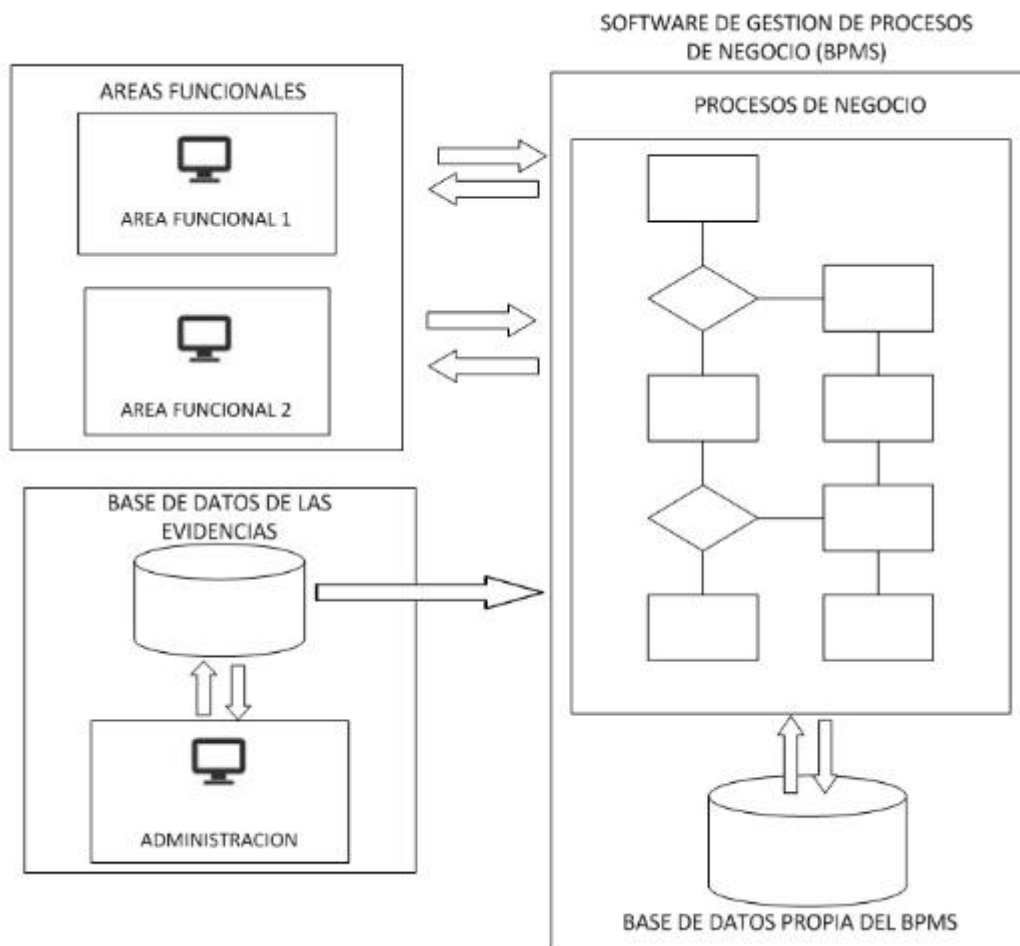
SOFTWARE DE GESTION DE PROCESOS DE NEGOCIO (BPMS)

AREAS FUNCIONALES

AREA FUNCIONAL 1

AREA FUNCIONAL 2

PROCESOS DE NEGOCIO

BASE DE DATOS DE LAS EVIDENCIAS

ADMINISTRACION

BASE DE DATOS PROPIA DEL BPMS